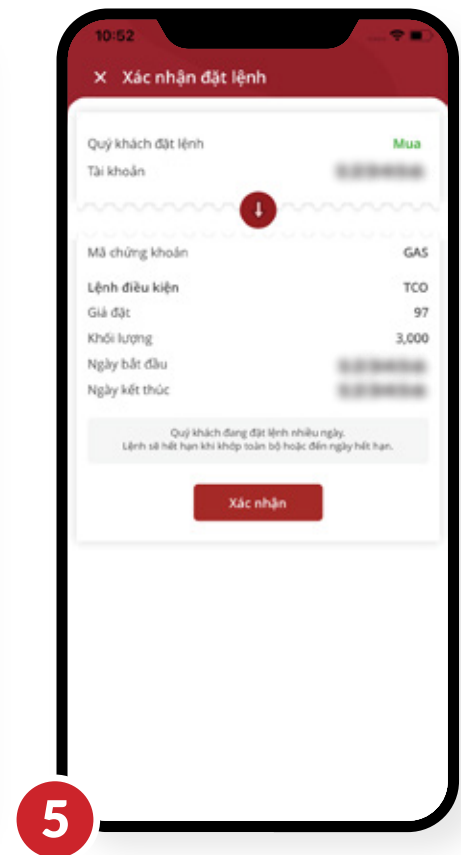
10:52

× Xác nhận đặt lệnh

Quý khách đặt lệnh Mua
Tài khoản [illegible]

Mã chứng khoán GAS
Lệnh điều kiện TCO
Giá đặt 97
Khối lượng 3,000
Ngày bắt đầu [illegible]
Ngày kết thúc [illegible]

Quý khách đang đặt lệnh nhiều ngày.
Lệnh sẽ hết hạn khi khớp toàn bộ hoặc đến ngày hết hạn.

Xác nhận

5